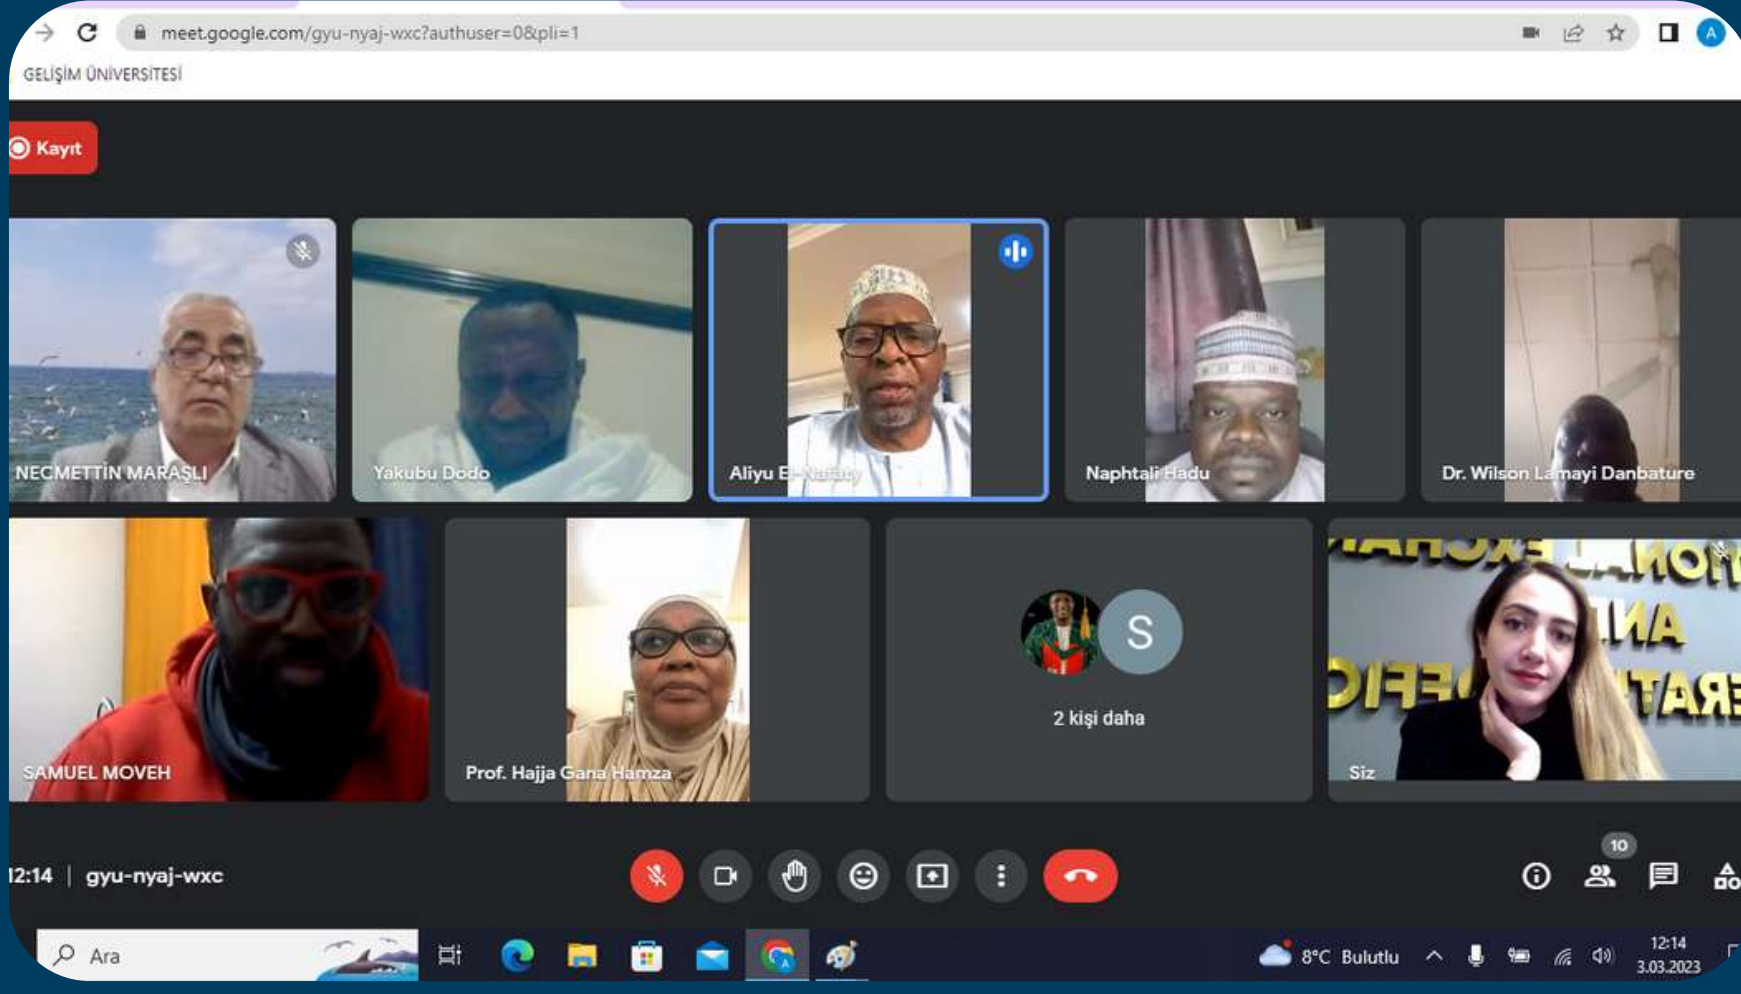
meet.google.com/gyu-nyaj-wxc?authuser=0&pli=1

GELİŞİM ÜNİVERSİTESİ

Kayıt

NECMETTİN MARAŞLI

Yakubu Dodo

Aliyu El-Nafaty

Naphtali Hadu

Dr. Wilson Lamayi Danbature

SAMUEL MOVEH

Prof. Hajja Gana Hamza

S

2 kişi daha

Siz

12:14 | gyu-nyaj-wxc

10

Ara

8°C Bulutlu

12:14
3.03.2023